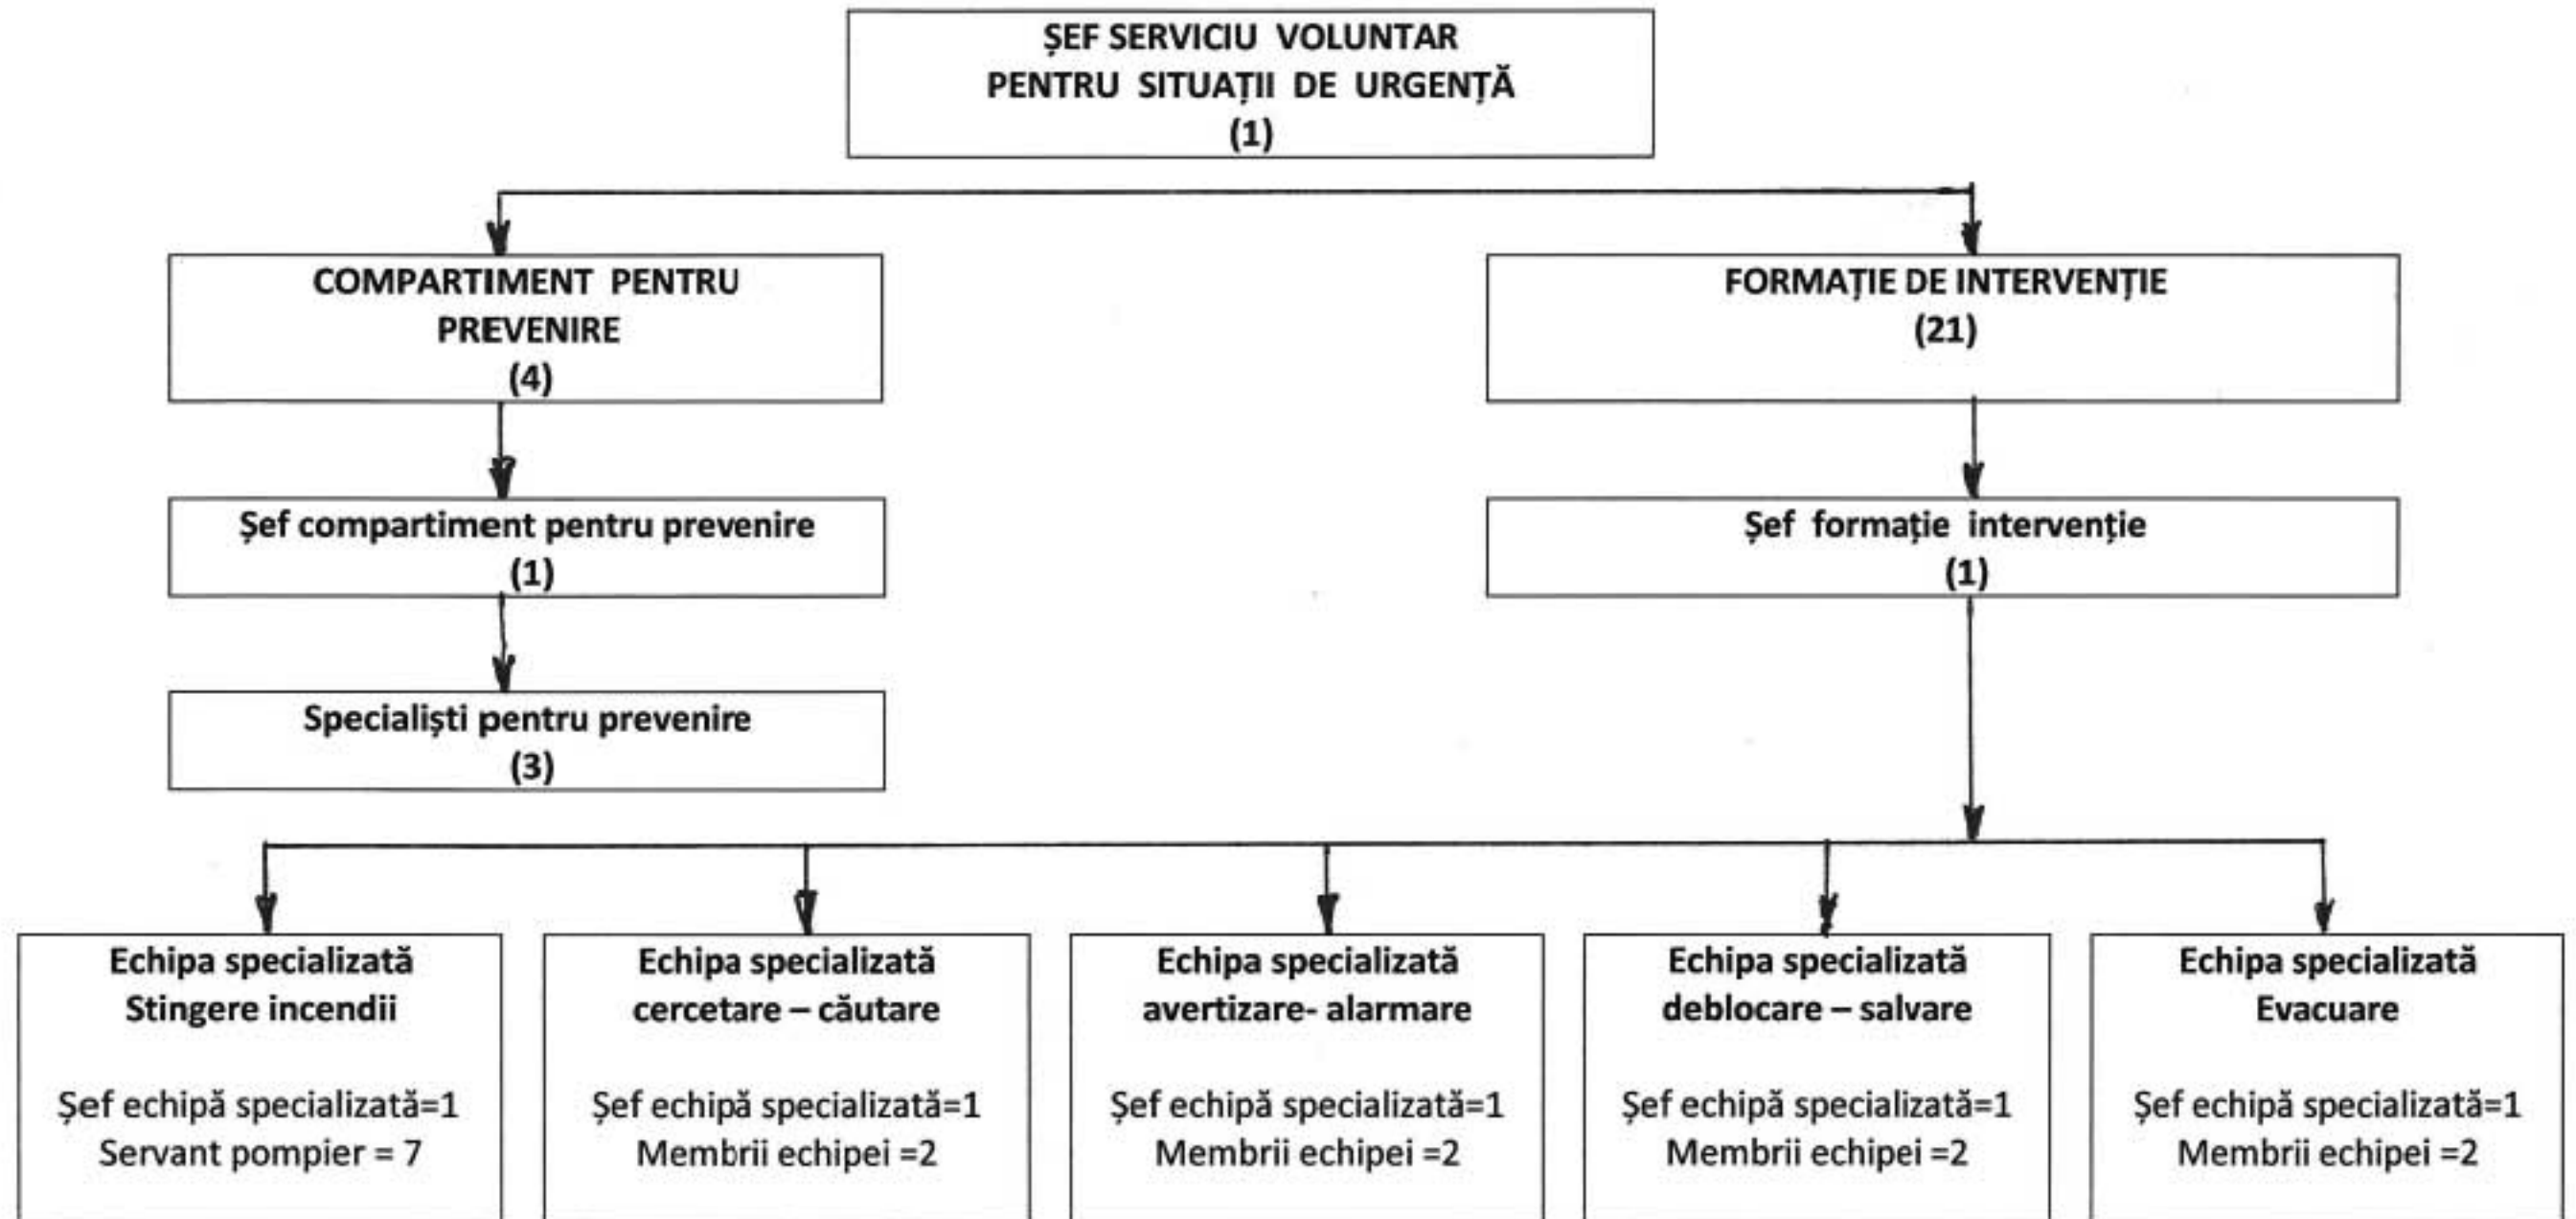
ȘEF SERVICIU VOLUNTAR PENTRU SITUAȚII DE URGENȚĂ
(1)

COMPARTIMENT PENTRU PREVENIRE
(4)

FORMAȚIE DE INTERVENȚIE
(21)

Șef compartiment pentru prevenire
(1)

Șef formație intervenție
(1)

Specialiști pentru prevenire
(3)

Echipa specializată
Stingere incendii

Șef echipă specializată=1
Servant pompier = 7

Echipa specializată
cercetare – căutare

Șef echipă specializată=1
Membrii echipei =2

Echipa specializată
avertizare- alarmare

Șef echipă specializată=1
Membrii echipei =2

Echipa specializată
deblocare – salvare

Șef echipă specializată=1
Membrii echipei =2

Echipa specializată
Evacuare

Șef echipă specializată=1
Membrii echipei =2